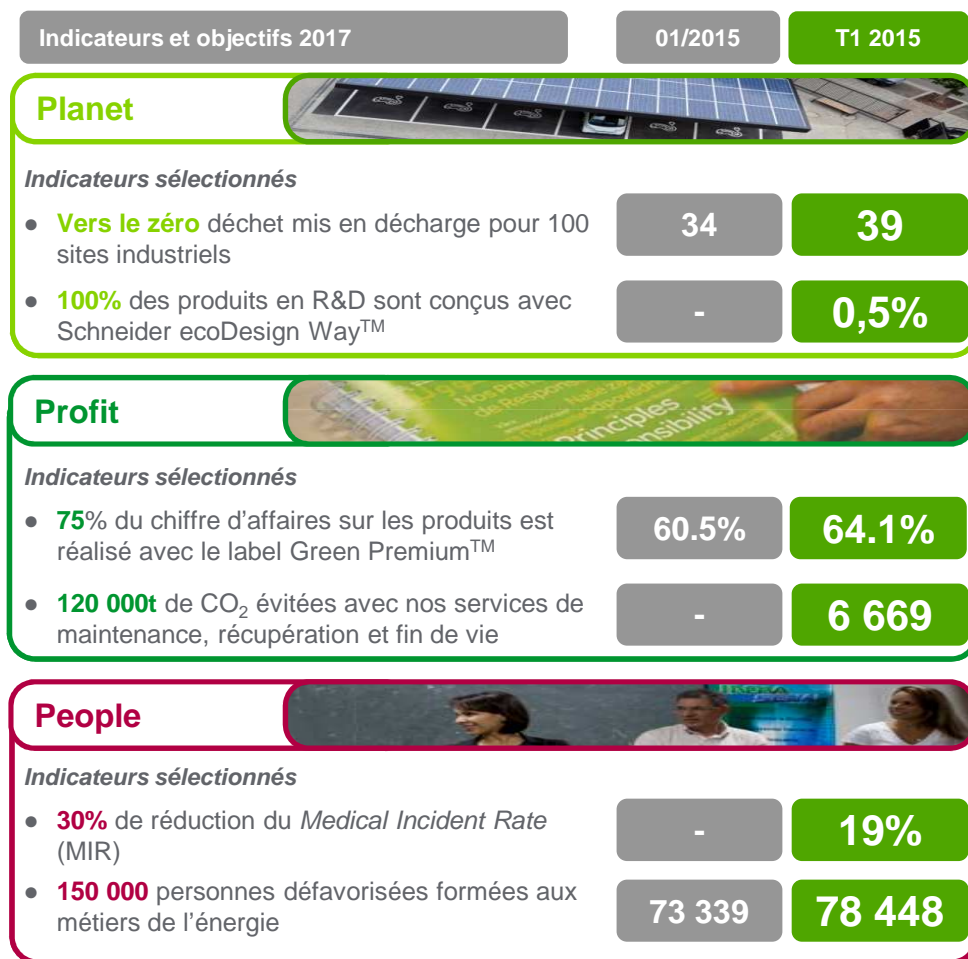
Indicateurs et objectifs 2017 | 01/2015 | T1 2015

Planet

Indicateurs sélectionnés

- Vers le zéro déchet mis en décharge pour 100 sites industriels — 34 — 39
- 100% des produits en R&D sont conçus avec Schneider ecoDesign Way$^{TM}$ — - — 0,5%

Profit

Indicateurs sélectionnés

- 75% du chiffre d'affaires sur les produits est réalisé avec le label Green Premium$^{TM}$ — 60.5% — 64.1%
- 120 000t de $CO_2$ évitées avec nos services de maintenance, récupération et fin de vie — - — 6 669

People

Indicateurs sélectionnés

- 30% de réduction du Medical Incident Rate (MIR) — - — 19%
- 150 000 personnes défavorisées formées aux métiers de l'énergie — 73 339 — 78 448